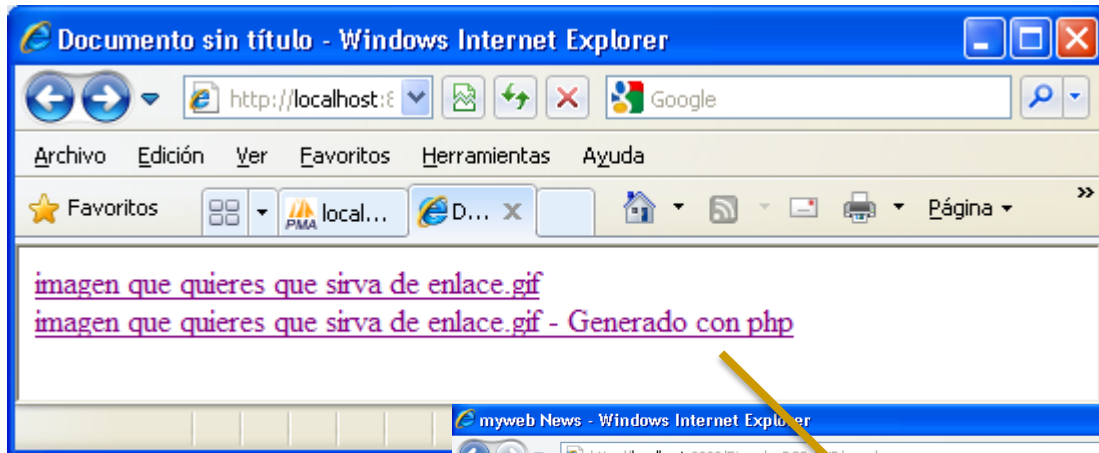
Documento sin título - Windows Internet Explorer

http://localhost:8

Google

Archivo Edición Ver Favoritos Herramientas Ayuda

Favoritos local... D...

Página

imagen que quieres que sirva de enlace.gif
imagen que quieres que sirva de enlace.gif - Generado con php

myweb News - Windows Internet Explorer

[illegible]